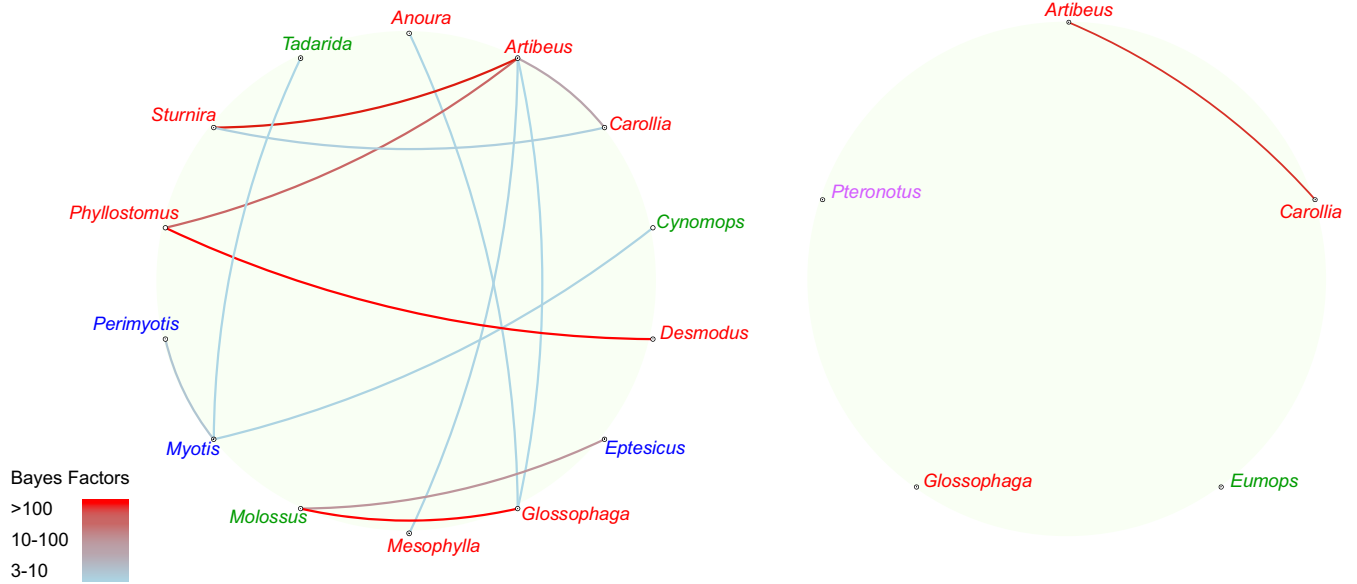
Anoura
Tadarida
Artibeus
Sturnira
Carollia
Phyllostomus
Cynomops
Perimyotis
Desmodus
Myotis
Eptesicus
Molossus
Glossophaga
Mesophylla

Bayes Factors
>100
10-100
3-10

Artibeus
Pteronotus
Carollia
Glossophaga
Eumops